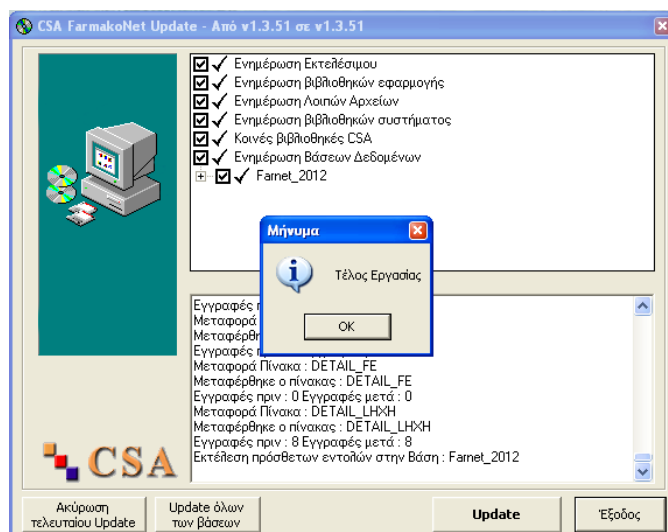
CSA FarmakoNet Update - Από v1.3.51 σε v1.3.51

Ενημέρωση Εκτελέσιμου
Ενημέρωση βιβλιοθηκών εφαρμογής
Ενημέρωση Λοιπών Αρχείων
Ενημέρωση βιβλιοθηκών συστήματος
Κοινές βιβλιοθήκες CSA
Ενημέρωση Βάσεων Δεδομένων
Farnet_2012

Μήνυμα
Τέλος Εργασίας
OK

Εγγραφές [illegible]
Μεταφορά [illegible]
Μεταφέρθη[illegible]
Εγγραφές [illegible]
Μεταφορά Πίνακα : DETAIL_FE
Μεταφέρθηκε ο πίνακας : DETAIL_FE
Εγγραφές πριν : 0 Εγγραφές μετά : 0
Μεταφορά Πίνακα : DETAIL_LHXH
Μεταφέρθηκε ο πίνακας : DETAIL_LHXH
Εγγραφές πριν : 8 Εγγραφές μετά : 8
Εκτέλεση πρόσθετων εντολών στην Βάση : Farnet_2012

CSA

Ακύρωση τελευταίου Update
Update όλων των βάσεων
Update
Έξοδος